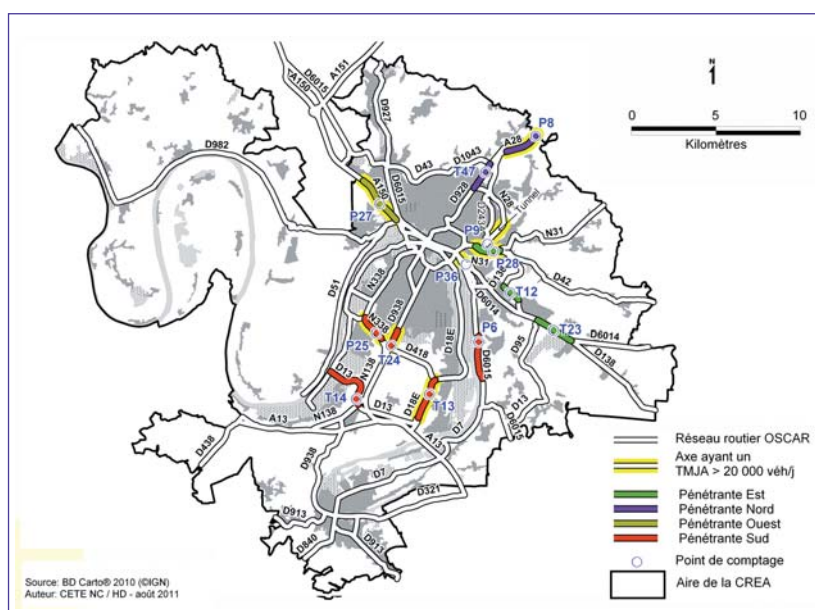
N

0 5 10
Kilomètres

A151
D6015
A150
D927
D982
D43
D1043
A28
P8
T47
D928
N28
Tunnel
A150
D6015
P27
D43
P9
N31
P28
N31
D42
P36
D6014
T12
N338
D51
D938
N338
P25
T24
D418
D18E
P6
T23
D6014
D95
D138
D6015
D13
N138
T14
D13
D18E
T13
A13
N138
D7
D13
D6015
D438
D938
A13
D7
D321
D913
D840
D91

Réseau routier OSCAR
Axe ayant un TMJA > 20 000 véh/j
Pénétrante Est
Pénétrante Nord
Pénétrante Ouest
Pénétrante Sud
Point de comptage
Aire de la CREA

Source: BD Carto® 2010 (©IGN)
Auteur: CETE NC / HD - août 2011